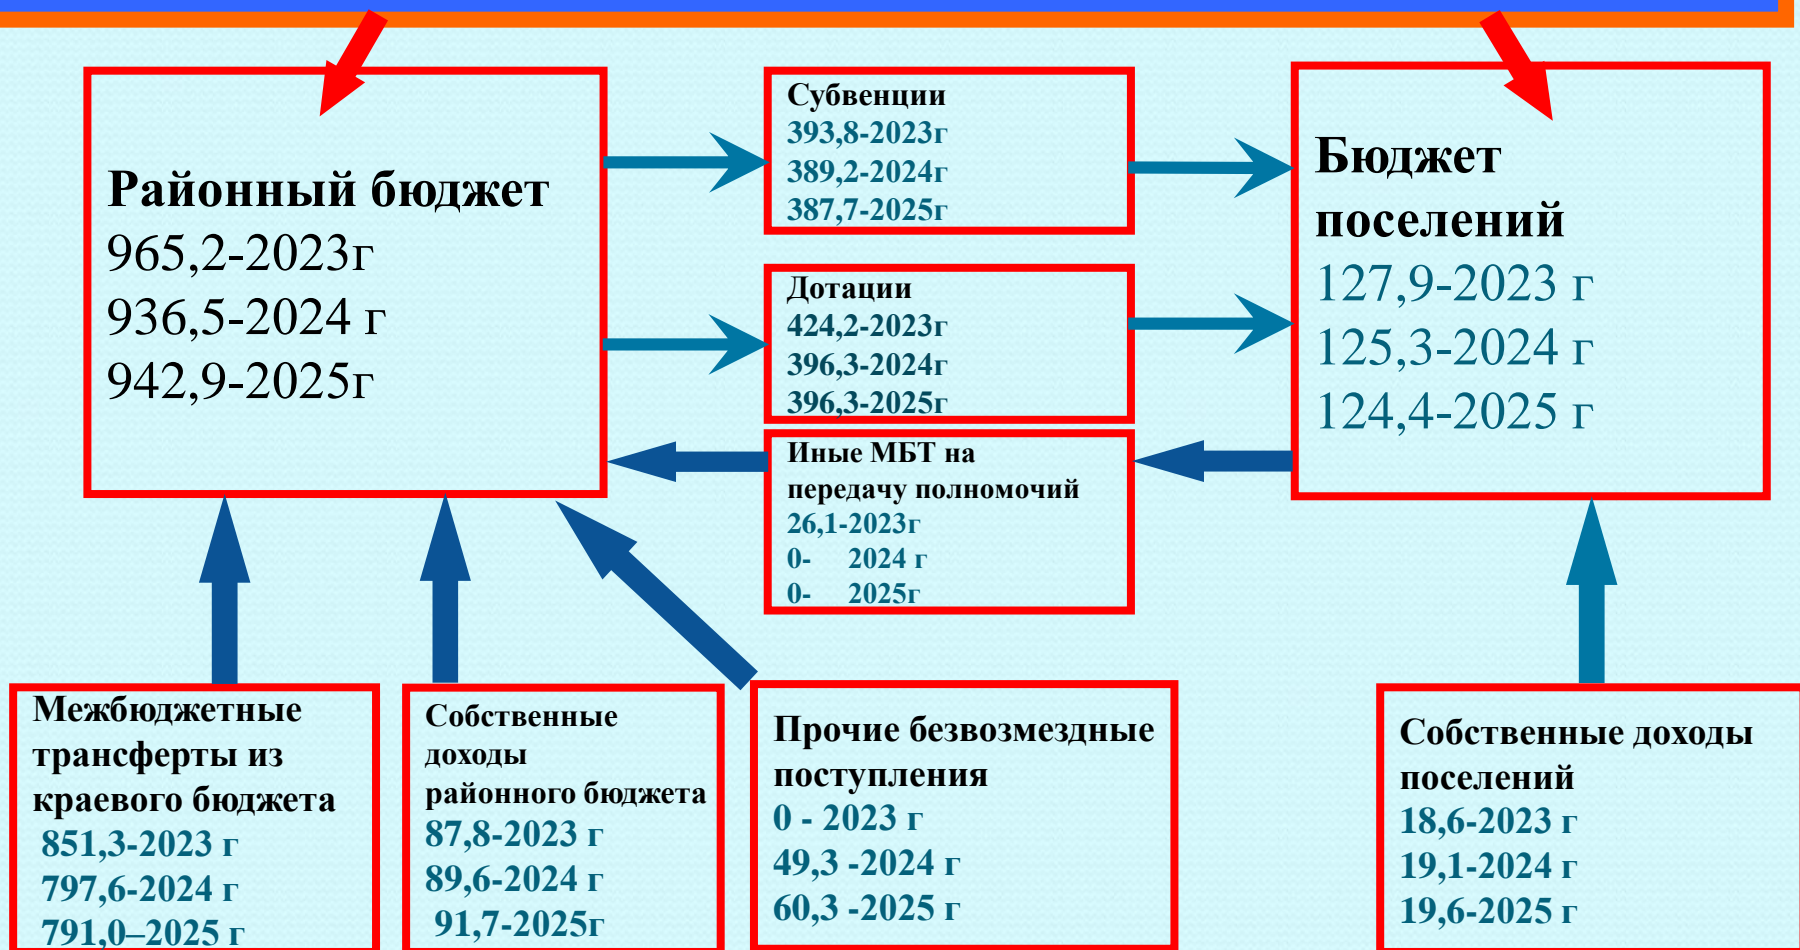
Районный бюджет
965,2-2023г
936,5-2024 г
942,9-2025г

Субвенции
393,8-2023г
389,2-2024г
387,7-2025г

Дотации
424,2-2023г
396,3-2024г
396,3-2025г

Иные МБТ на передачу полномочий
26,1-2023г
0- 2024 г
0- 2025г

Бюджет поселений
127,9-2023 г
125,3-2024 г
124,4-2025 г

Межбюджетные трансферты из краевого бюджета
851,3-2023 г
797,6-2024 г
791,0–2025 г

Собственные доходы районного бюджета
87,8-2023 г
89,6-2024 г
91,7-2025г

Прочие безвозмездные поступления
0 - 2023 г
49,3 -2024 г
60,3 -2025 г

Собственные доходы поселений
18,6-2023 г
19,1-2024 г
19,6-2025 г